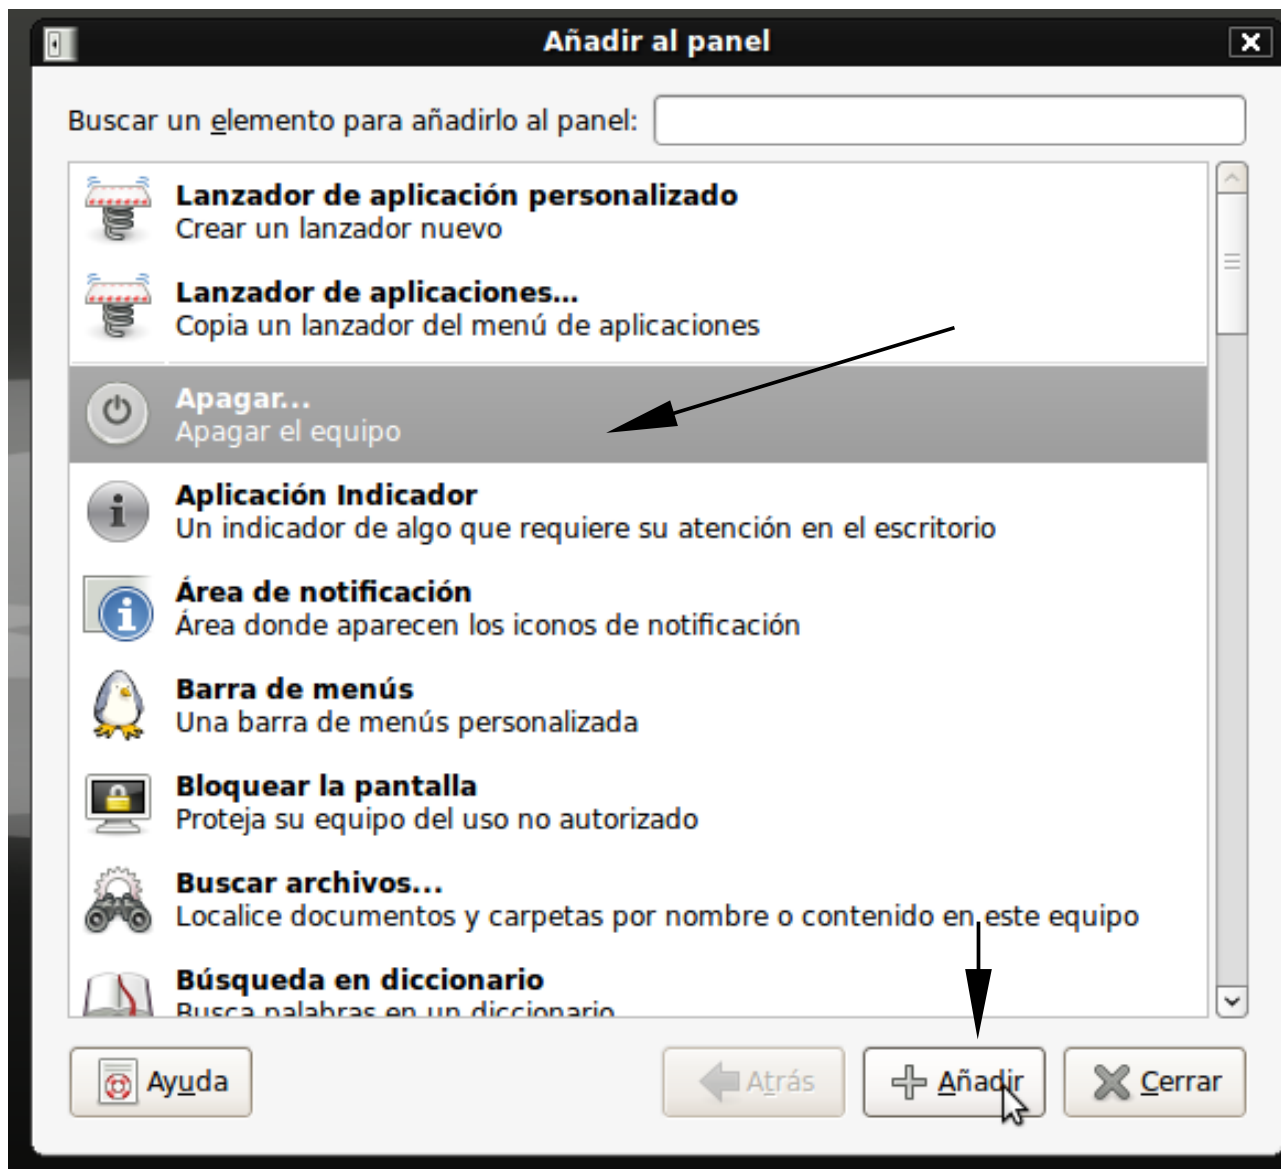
Añadir al panel

Buscar un elemento para añadirlo al panel:

**Lanzador de aplicación personalizado**
Crear un lanzador nuevo

**Lanzador de aplicaciones...**
Copia un lanzador del menú de aplicaciones

**Apagar...**
Apagar el equipo

**Aplicación Indicador**
Un indicador de algo que requiere su atención en el escritorio

**Área de notificación**
Área donde aparecen los iconos de notificación

**Barra de menús**
Una barra de menús personalizada

**Bloquear la pantalla**
Proteja su equipo del uso no autorizado

**Buscar archivos...**
Localice documentos y carpetas por nombre o contenido en este equipo

**Búsqueda en diccionario**
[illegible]

Ayuda | Atrás | Añadir | Cerrar